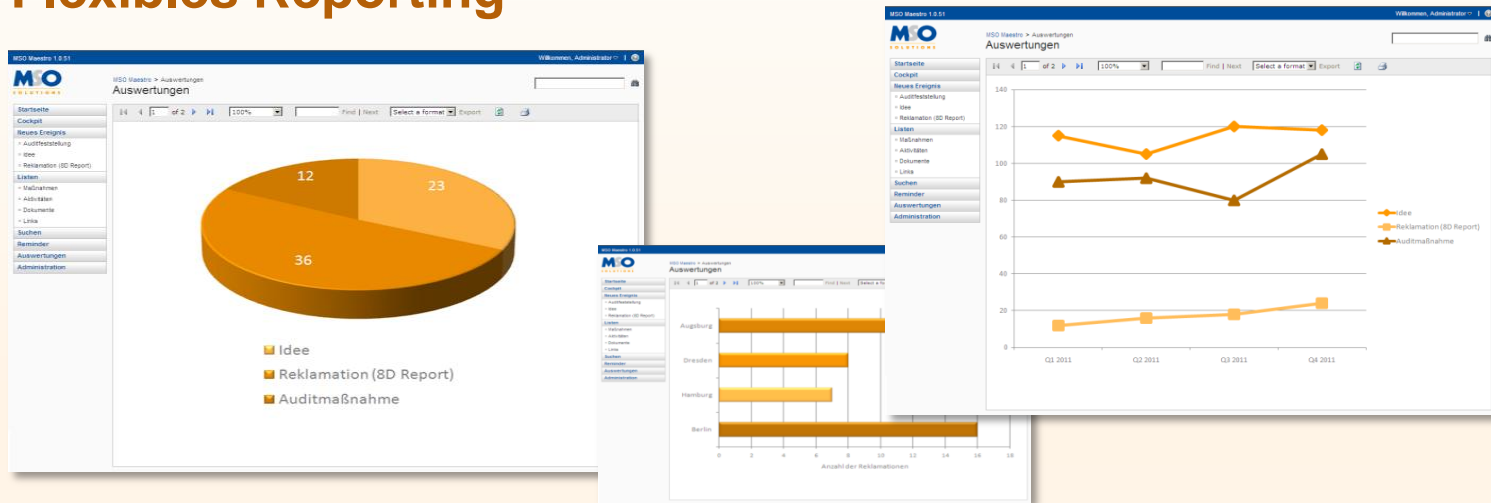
Flexibles Reporting

MSO Maestro 1.0.51
Willkommen, Administrator | 
MSO
SOLUTIONS
MSO Maestro > Auswertungen
Auswertungen
Startseite
Cockpit
Neues Ereignis
Auditfeststellung
Idee
Reklamation (8D Report)
Listen
Maßnahmen
Aktivitäten
Dokumente
Links
Suchen
Reminder
Auswertungen
Administration
1 of 2 100% Find | Next Select a format Export
12
23
36
Idee
Reklamation (8D Report)
Auditmaßnahme

MSO Maestro 1.0.51
MSO
SOLUTIONS
MSO Maestro > Auswertungen
Auswertungen
Startseite
Cockpit
Neues Ereignis
Auditfeststellung
Idee
Reklamation (8D Report)
Listen
Maßnahmen
Aktivitäten
Dokumente
Links
Suchen
Reminder
Auswertungen
Administration
1 of 2 100% Find | Next Select a fo
Augsburg
Dresden
Hamburg
Berlin
0 2 4 6 8 10 12 14 16 18
Anzahl der Reklamationen

MSO Maestro 1.0.51
Willkommen, Administrator | 
MSO
SOLUTIONS
MSO Maestro > Auswertungen
Auswertungen
Startseite
Cockpit
Neues Ereignis
Auditfeststellung
Idee
Reklamation (8D Report)
Listen
Maßnahmen
Aktivitäten
Dokumente
Links
Suchen
Reminder
Auswertungen
Administration
1 of 2 100% Find | Next Select a format Export
140
120
100
80
60
40
20
0
Q1 2011
Q2 2011
Q3 2011
Q4 2011
Idee
Reklamation (8D Report)
Auditmaßnahme